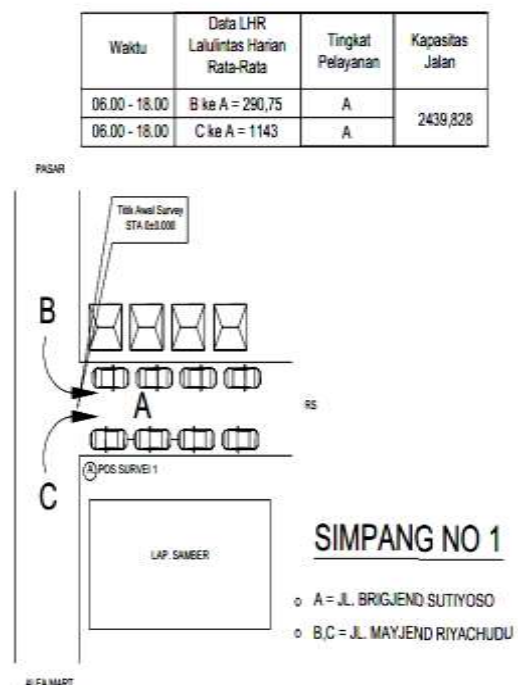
| Waktu | Data LHR Lalulintas Harian Rata-Rata | Tingkat Pelayanan | Kapasitas Jalan |
|---|---|---|---|
| 06.00 - 18.00 | B ke A = 290,75 | A | 2439,828 |
| 06.00 - 18.00 | C ke A = 1143 | A | |

PASAR

Titik Awal Survey STA 0+0.000

B

A

RS

C

A POS SURVEI 1

LAP. SAMBER

SIMPANG NO 1

A = JL. BRIGJEND SUTIYOSO

B,C = JL. MAYJEND RIYACHUDU

ALFAMART